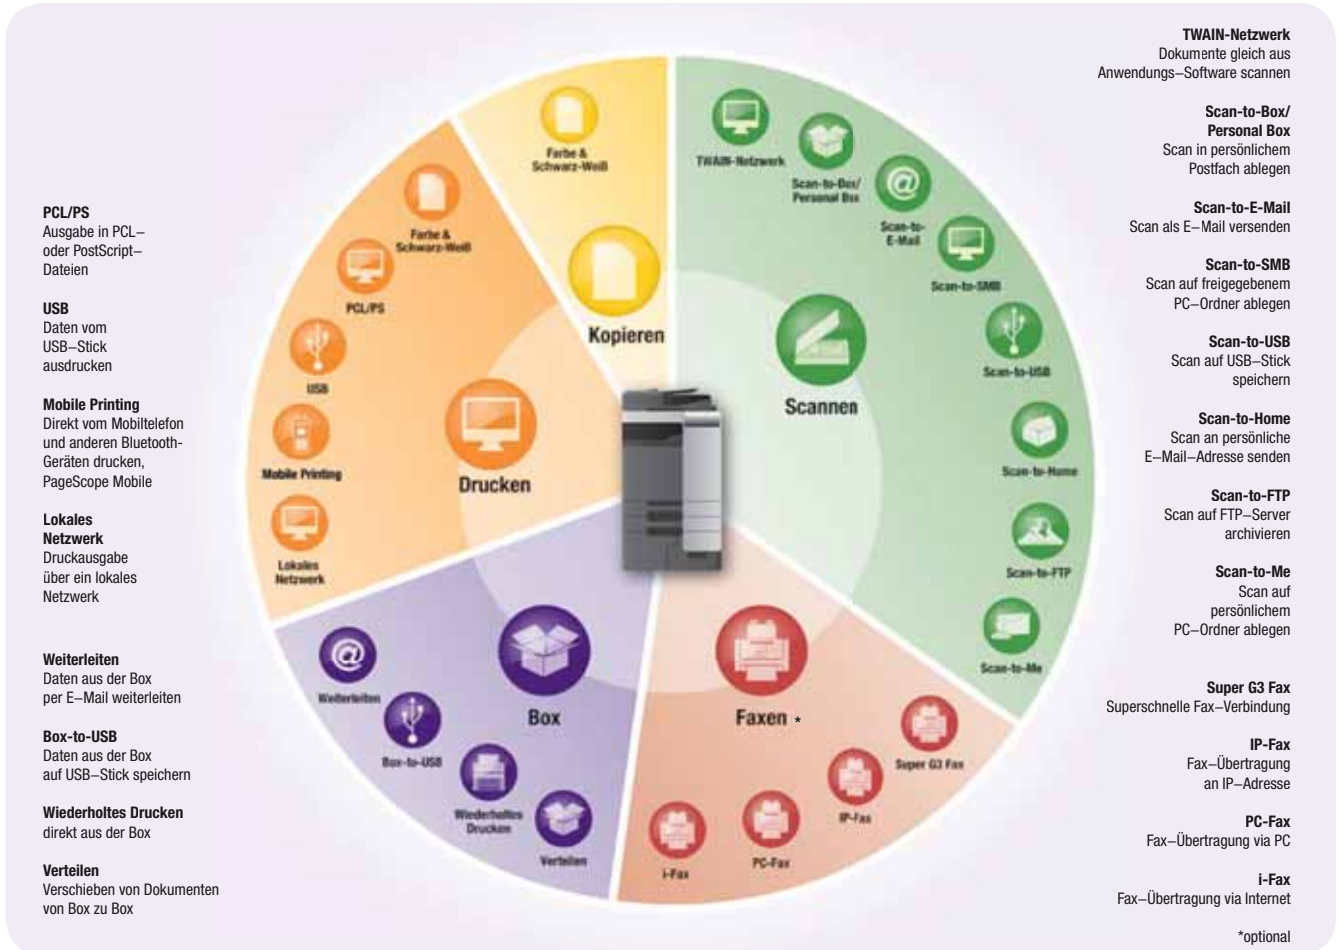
PCL/PS
Ausgabe in PCL– oder PostScript– Dateien

USB
Daten vom USB–Stick ausdrucken

Mobile Printing
Direkt vom Mobiltelefon und anderen Bluetooth-Geräten drucken, PageScope Mobile

Lokales Netzwerk
Druckausgabe über ein lokales Netzwerk

Weiterleiten
Daten aus der Box per E–Mail weiterleiten

Box-to-USB
Daten aus der Box auf USB–Stick speichern

Wiederholtes Drucken
direkt aus der Box

Verteilen
Verschieben von Dokumenten von Box zu Box

Farbe & Schwarz-Weiß

Kopieren

Farbe & Schwarz-Weiß

PCL/PS

USB

Mobile Printing

Lokales Netzwerk

Drucken

TWAIN-Netzwerk

Scan-to-Box/ Personal Box

Scan-to-E-Mail

Scan-to-SMB

Scan-to-USB

Scannen

Scan-to-Home

Scan-to-FTP

Scan-to-Me

Weiterleiten

Box-to-USB

Box

Wiederholtes Drucken

Verteilen

Faxen *

Super G3 Fax

IP-Fax

PC-Fax

i-Fax

TWAIN-Netzwerk
Dokumente gleich aus Anwendungs–Software scannen

Scan-to-Box/ Personal Box
Scan in persönlichem Postfach ablegen

Scan-to-E-Mail
Scan als E–Mail versenden

Scan-to-SMB
Scan auf freigegebenem PC–Ordner ablegen

Scan-to-USB
Scan auf USB–Stick speichern

Scan-to-Home
Scan an persönliche E–Mail–Adresse senden

Scan-to-FTP
Scan auf FTP–Server archivieren

Scan-to-Me
Scan auf persönlichem PC–Ordner ablegen

Super G3 Fax
Superschnelle Fax–Verbindung

IP-Fax
Fax–Übertragung an IP–Adresse

PC-Fax
Fax–Übertragung via PC

i-Fax
Fax–Übertragung via Internet

*optional